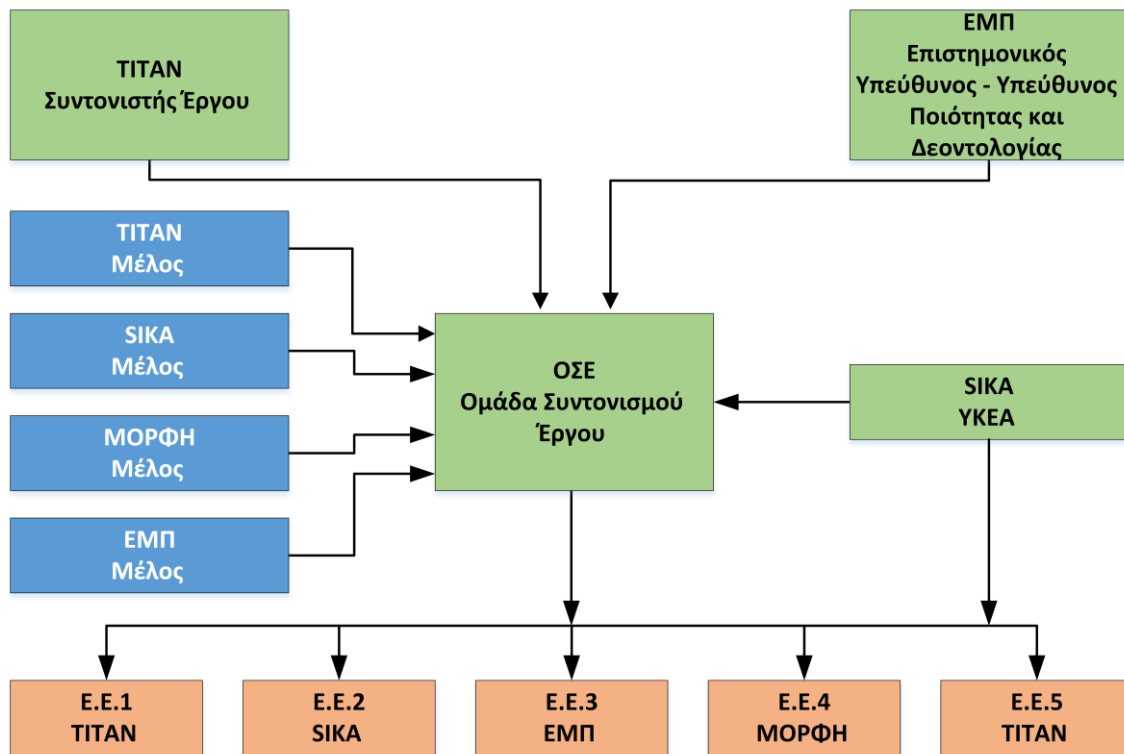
ΤΙΤΑΝ
Συντονιστής Έργου

ΕΜΠ
Επιστημονικός Υπεύθυνος - Υπεύθυνος Ποιότητας και Δεοντολογίας

ΤΙΤΑΝ
Μέλος

SIKA
Μέλος

ΜΟΡΦΗ
Μέλος

ΕΜΠ
Μέλος

ΟΣΕ
Ομάδα Συντονισμού Έργου

SIKA
ΥΚΕΑ

Ε.Ε.1
ΤΙΤΑΝ

Ε.Ε.2
SIKA

Ε.Ε.3
ΕΜΠ

Ε.Ε.4
ΜΟΡΦΗ

Ε.Ε.5
ΤΙΤΑΝ